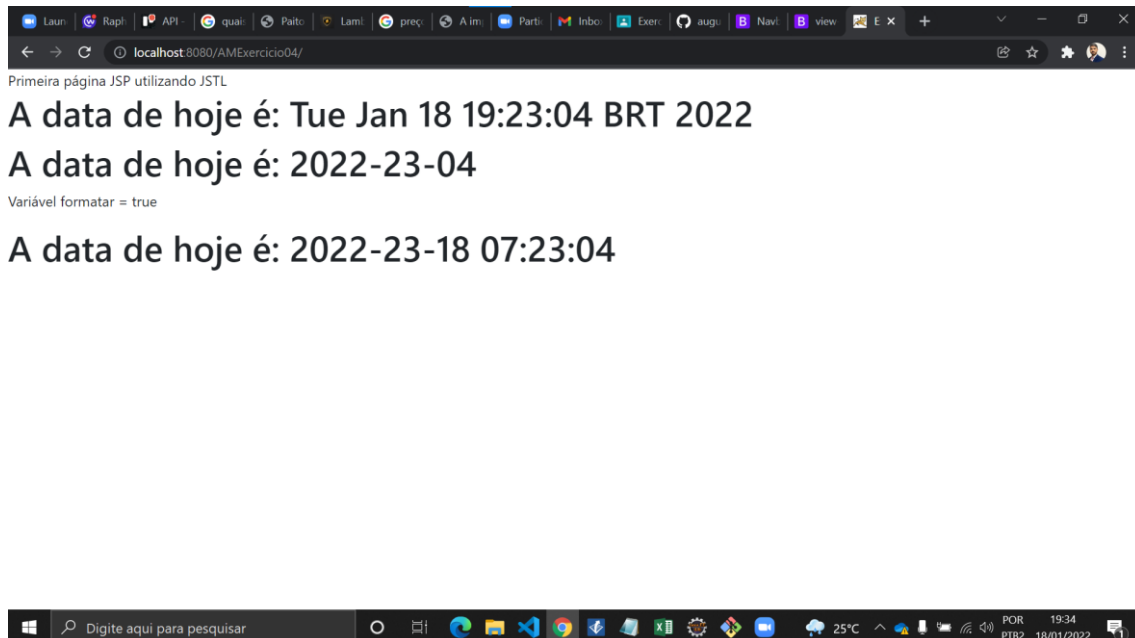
Laun | Raph | API · | quai | Paito | Lamb | preç | A im | Partic | Inbo | Exerc | augu | Navb | view | E ×

localhost:8080/AMExercicio04/

Primeira página JSP utilizando JSTL

A data de hoje é: Tue Jan 18 19:23:04 BRT 2022

A data de hoje é: 2022-23-04

Variável formatar = true

A data de hoje é: 2022-23-18 07:23:04

Digite aqui para pesquisar

25°C POR PTB2 19:34 18/01/2022